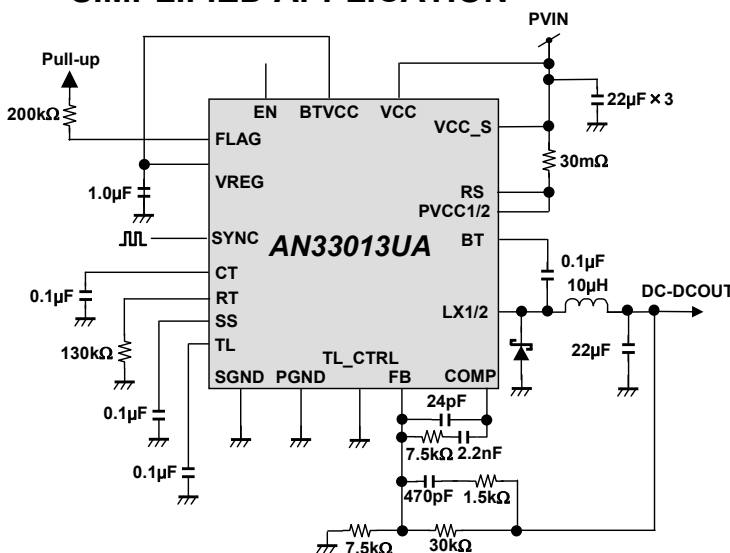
SIMPLIFIED APPLICATION

PVIN

Pull-up

200kΩ

EN BTVCC VCC

22μF × 3

VCC_S

FLAG

30mΩ

VREG

1.0μF

RS

PVCC1/2

SYNC

AN33013UA

BT

CT

0.1μF

0.1μF

RT

10μH

DC-DCOUT

LX1/2

SS

130kΩ

TL

22μF

TL_CTRL

SGND PGND FB COMP

0.1μF

24pF

7.5kΩ 2.2nF

0.1μF

470pF 1.5kΩ

7.5kΩ 30kΩ